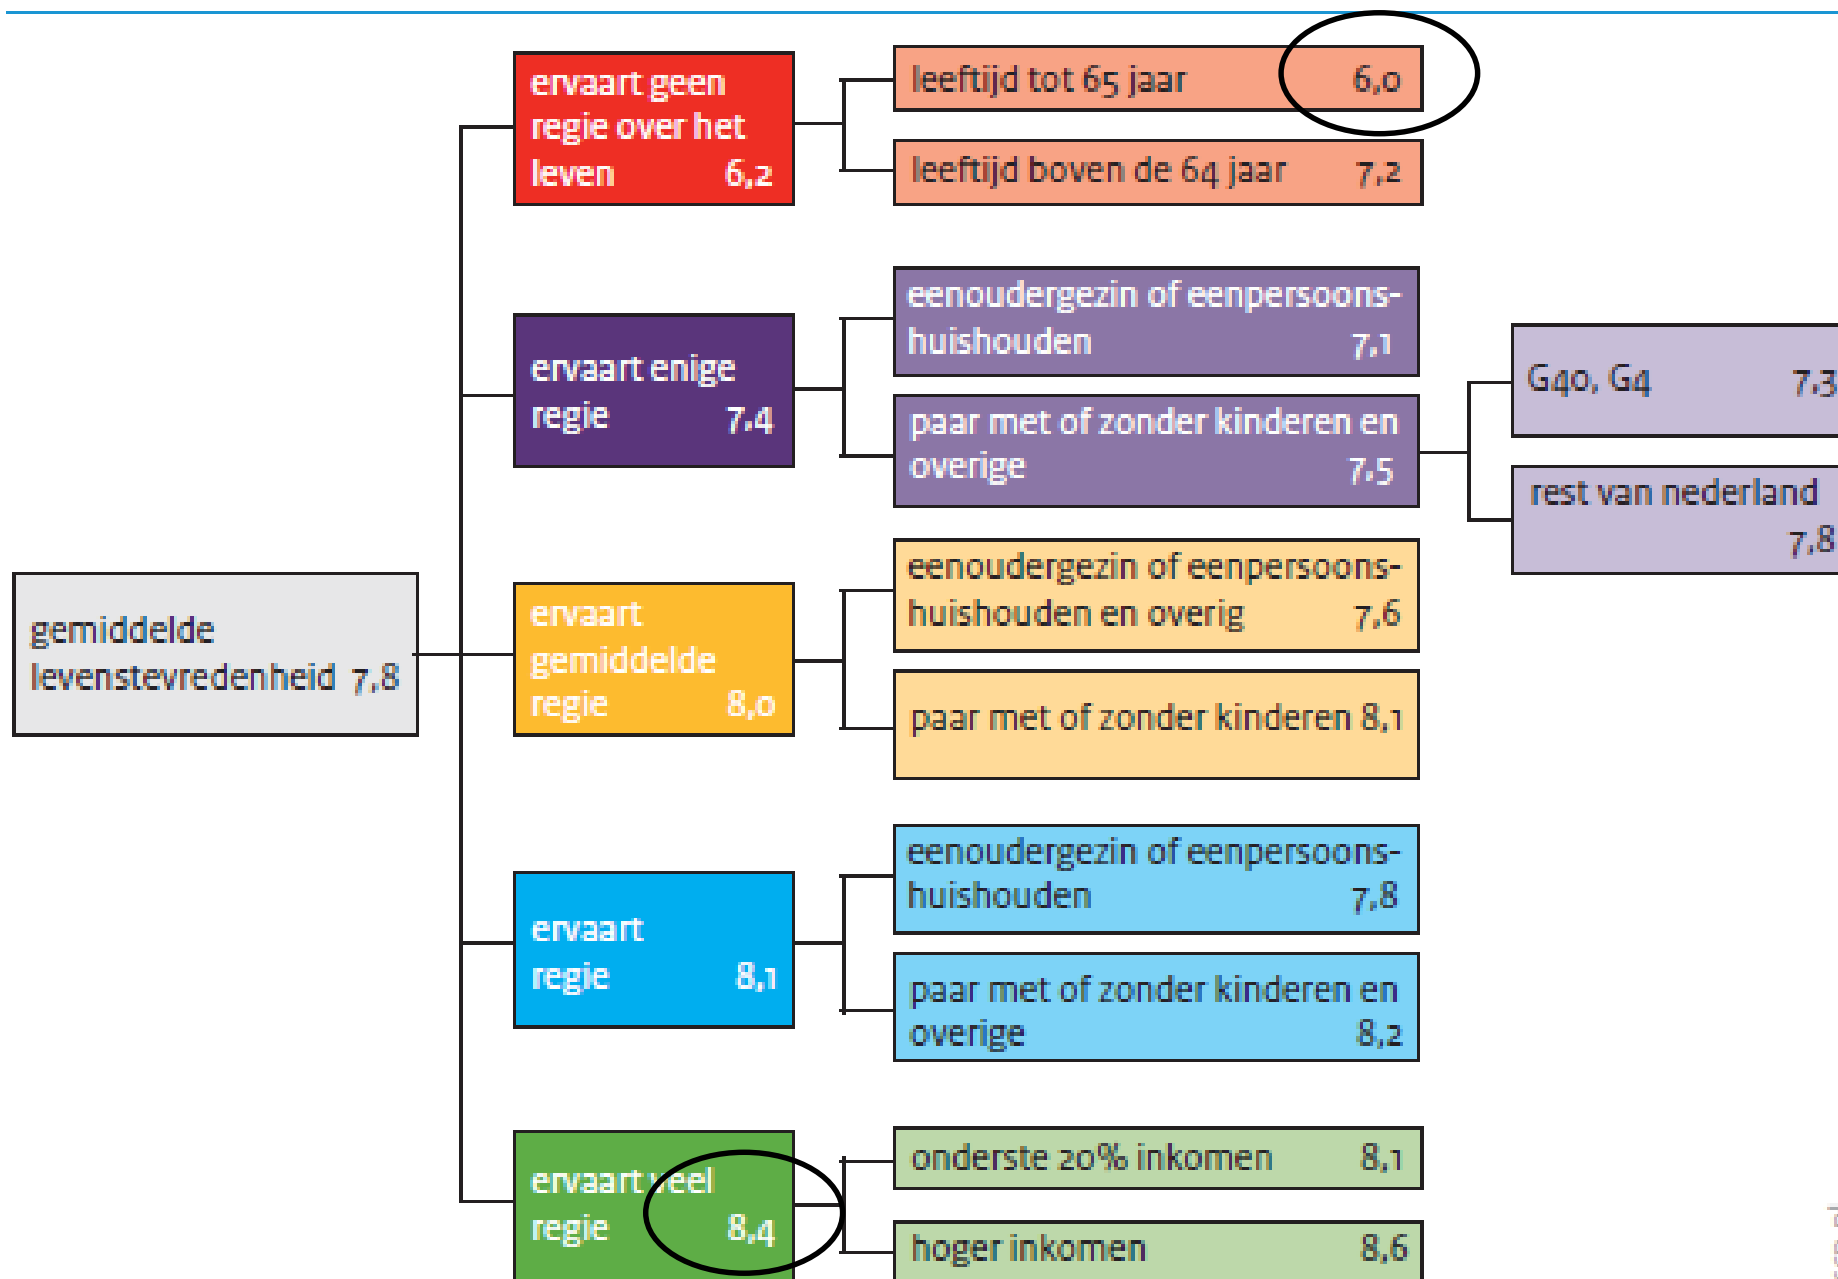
gemiddelde levenstevredenheid 7,8

ervaart geen regie over het leven 6,2

leeftijd tot 65 jaar 6,0

leeftijd boven de 64 jaar 7,2

ervaart enige regie 7,4

eenoudergezin of eenpersoonshuishouden 7,1

paar met of zonder kinderen en overige 7,5

G40, G4 7,3

rest van nederland 7,8

ervaart gemiddelde regie 8,0

eenoudergezin of eenpersoonshuishouden en overig 7,6

paar met of zonder kinderen 8,1

ervaart regie 8,1

eenoudergezin of eenpersoonshuishouden 7,8

paar met of zonder kinderen en overige 8,2

ervaart veel regie 8,4

onderste 20% inkomen 8,1

hoger inkomen 8,6